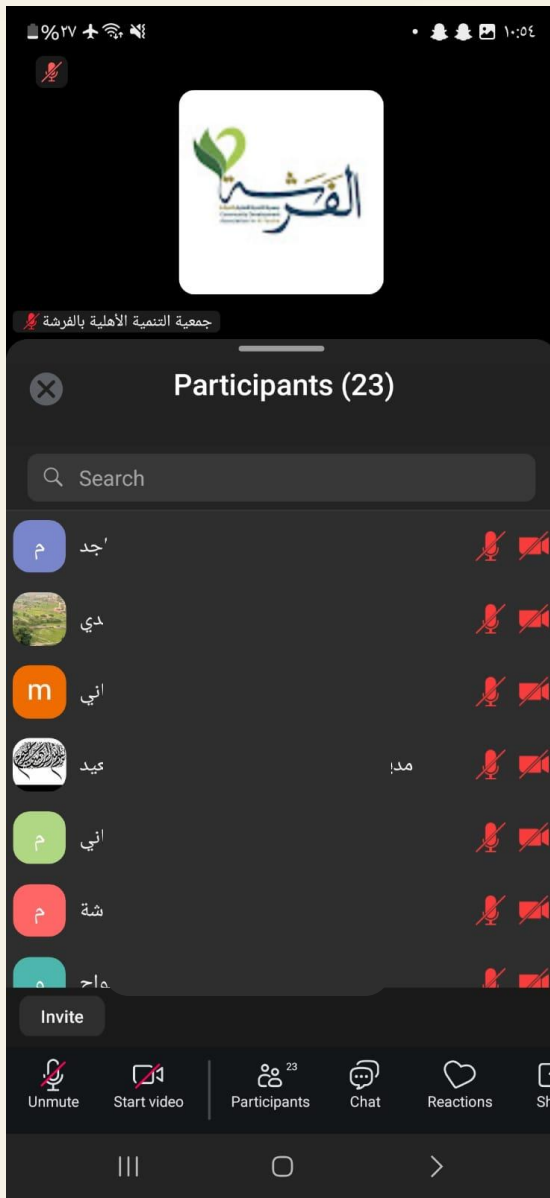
%٢٧

١٠:٥٤

الفرشة
Community Development Association in Al-Farsha

جمعية التنمية الأهلية بالفرشة

Participants (23)

Search

م
'جد

دي

m
اني

كيد
مدي

م
اني

م
شة

م
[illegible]

Invite

Unmute
Start video
23
Participants
Chat
Reactions
Sh